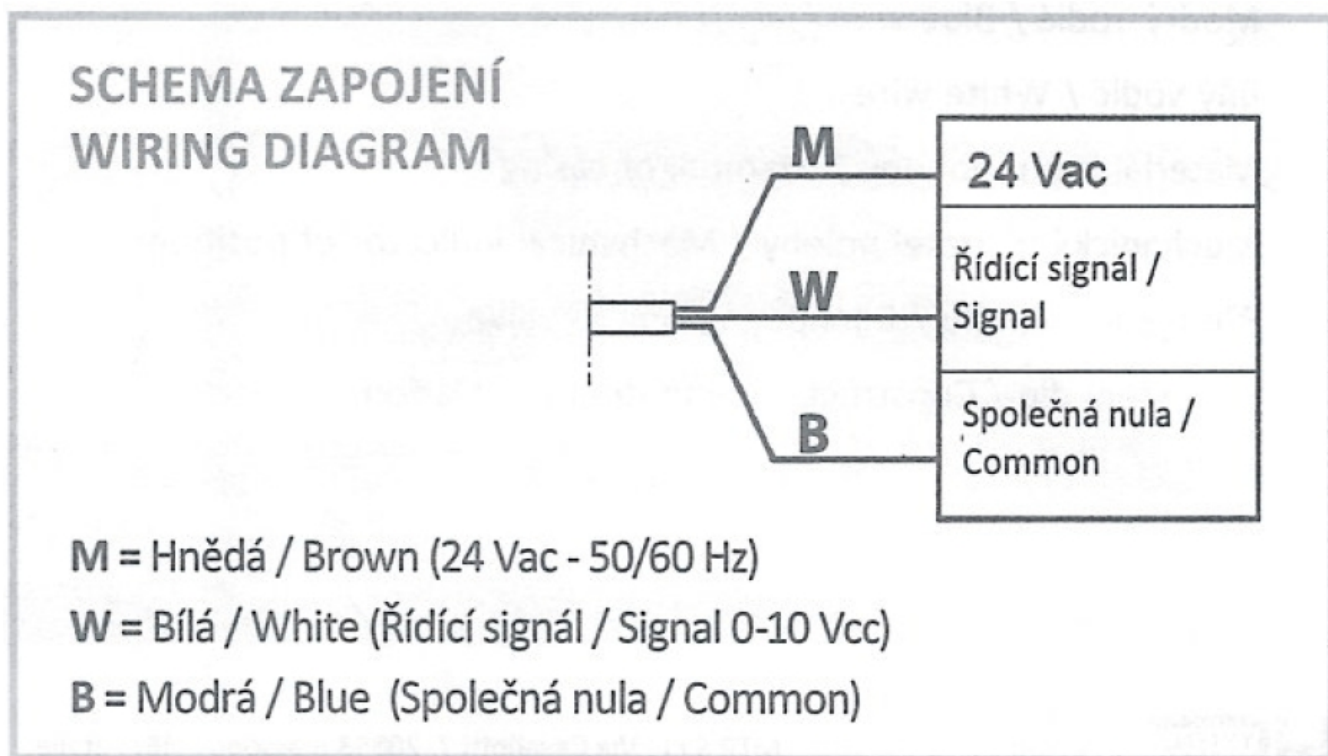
SCHEMA ZAPOJENÍ
WIRING DIAGRAM

M

W

B

24 Vac

Řídící signál / Signal

Společná nula / Common

M = Hnědá / Brown (24 Vac - 50/60 Hz)
W = Bílá / White (Řídící signál / Signal 0-10 Vcc)
B = Modrá / Blue (Společná nula / Common)